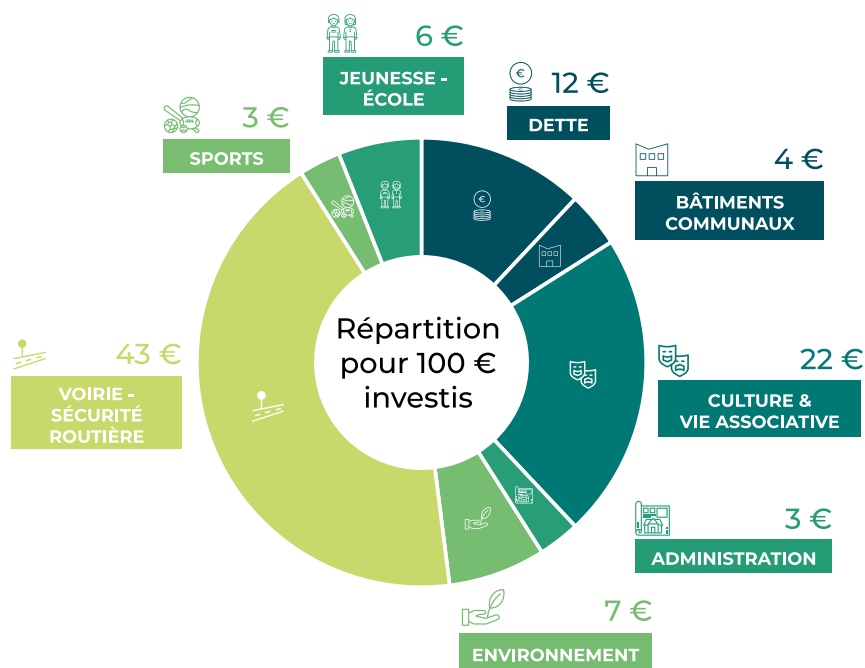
6 €

JEUNESSE - ÉCOLE

12 €

DETTE

3 €

SPORTS

4 €

BÂTIMENTS COMMUNAUX

Répartition pour 100 € investis

43 €

VOIRIE - SÉCURITÉ ROUTIÈRE

22 €

CULTURE & VIE ASSOCIATIVE

3 €

ADMINISTRATION

7 €

ENVIRONNEMENT